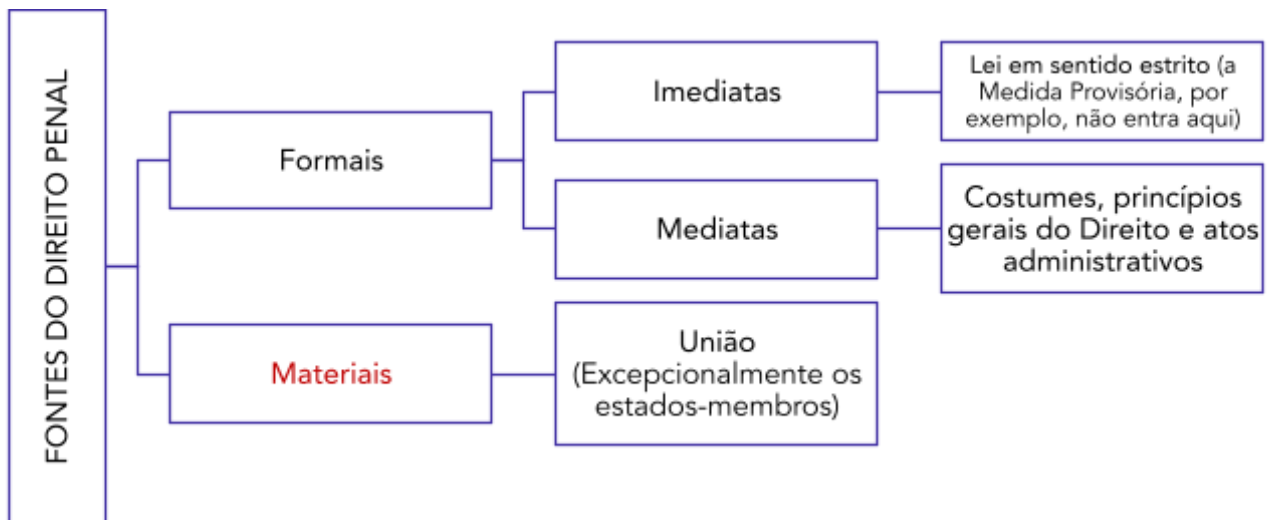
FONTES DO DIREITO PENAL

Formais

Imediatas

Lei em sentido estrito (a Medida Provisória, por exemplo, não entra aqui)

Mediatas

Costumes, princípios gerais do Direito e atos administrativos

Materiais

União (Excepcionalmente os estados-membros)